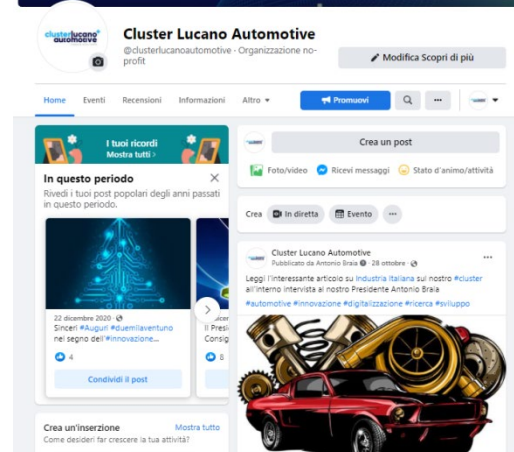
cluster lucano automotive

Cluster Lucano Automotive
@clusterlucanoautomotive · Organizzazione no-profit

Modifica Scopri di più

Home Eventi Recensioni Informazioni Altro

Promuovi

I tuoi ricordi
Mostra tutti

In questo periodo
Rivedi i tuoi post popolari degli anni passati in questo periodo.

22 dicembre 2020
Sinceri #Auguri #duemilaventuno nel segno dell'#innovazione...

Il Presi Consig

4

8

Condividi il post

Crea un'inserzione
Mostra tutto
Come desideri far crescere la tua attività?

Crea un post

Foto/video Ricevi messaggi Stato d'animo/attività

Crea In diretta Evento

Cluster Lucano Automotive
Pubblicato da Antonio Braia · 28 ottobre

Leggi l'interessante articolo su Industria Italiana sul nostro #cluster all'interno intervista al nostro Presidente Antonio Braia
#automotive #innovazione #digitalizzazione #ricerca #sviluppo